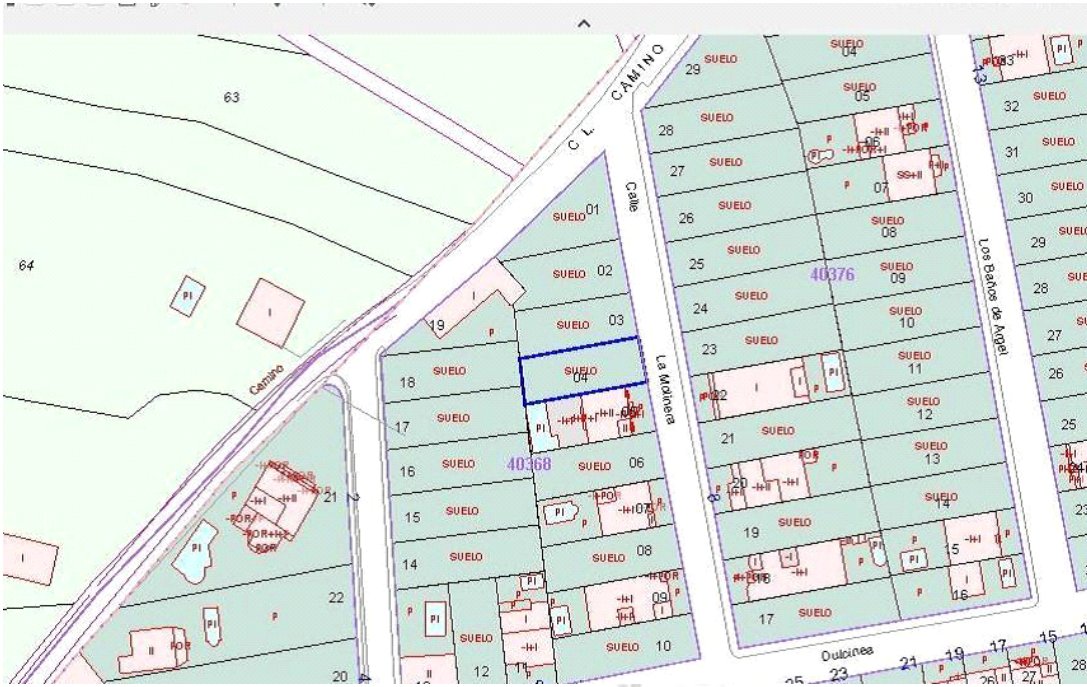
63
64
C. L. CAMINO
Camino
Calle
La Molinera
Los Baños de Angel
Dulcinea
SUELO 01
SUELO 02
SUELO 03
SUELO 04
19
18 SUELO
17 SUELO
16 SUELO
15 SUELO
14 SUELO
40368
SUELO 06
05
07
SUELO 08
09
SUELO 10
SUELO
12
11
21
22
20
PI
I
P
29 SUELO
28 SUELO
27 SUELO
26 SUELO
25 SUELO
24 SUELO
23 SUELO
22
21 SUELO
20
19 SUELO
18
17 SUELO
SUELO 04
SUELO 05
06
07
SUELO 08
SUELO 09
40376
SUELO 10
SUELO 11
SUELO 12
SUELO 13
SUELO 14
15
16
03
32 SUELO
31 SUELO
30 SUELO
29 SUELO
28
27
26
25
24
23
23
21
19
17
15
26
27